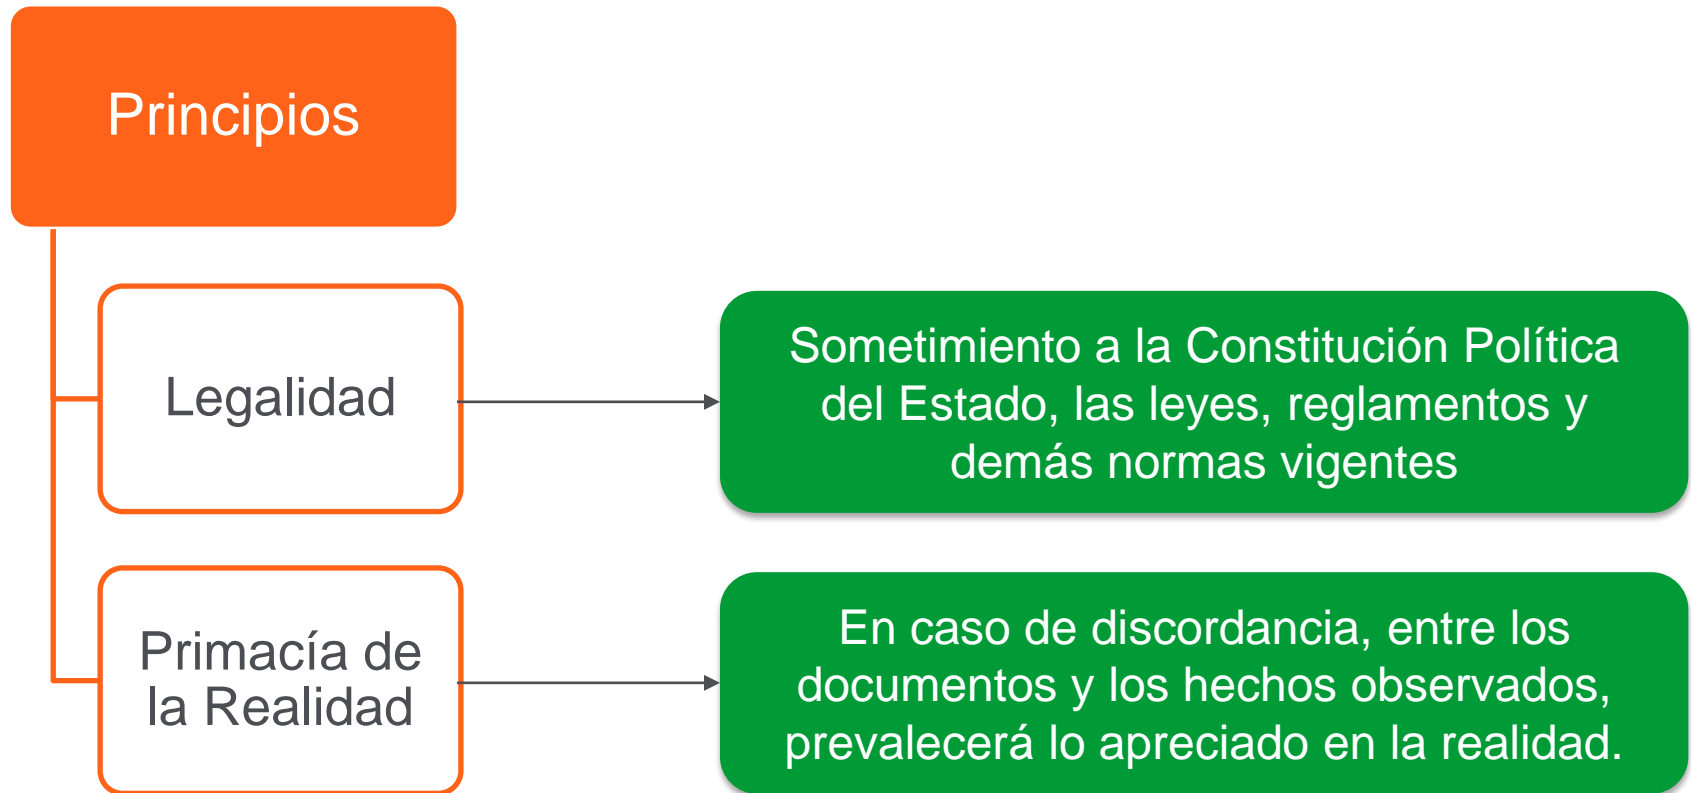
Principios

Legalidad

Sometimiento a la Constitución Política del Estado, las leyes, reglamentos y demás normas vigentes

Primacía de la Realidad

En caso de discordancia, entre los documentos y los hechos observados, prevalecerá lo apreciado en la realidad.